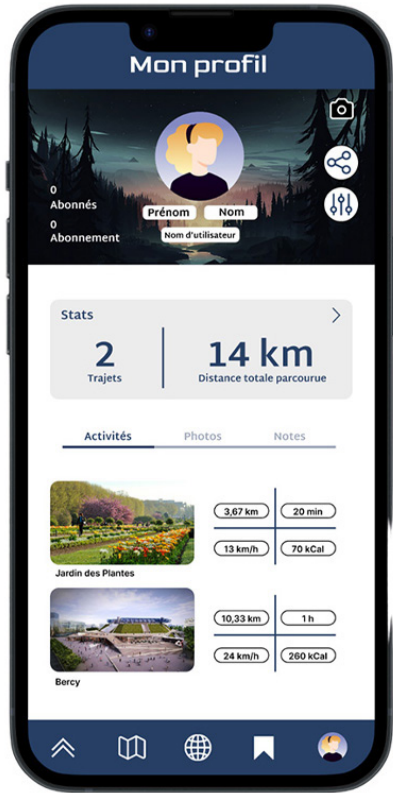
Mon profil

0
Abonnés

0
Abonnement

Prénom
Nom
Nom d'utilisateur

Stats

2
Trajets

14 km
Distance totale parcourue

Activités
Photos
Notes

3,67 km
20 min
13 km/h
70 kCal

Jardin des Plantes

10,33 km
1 h
24 km/h
260 kCal

Bercy